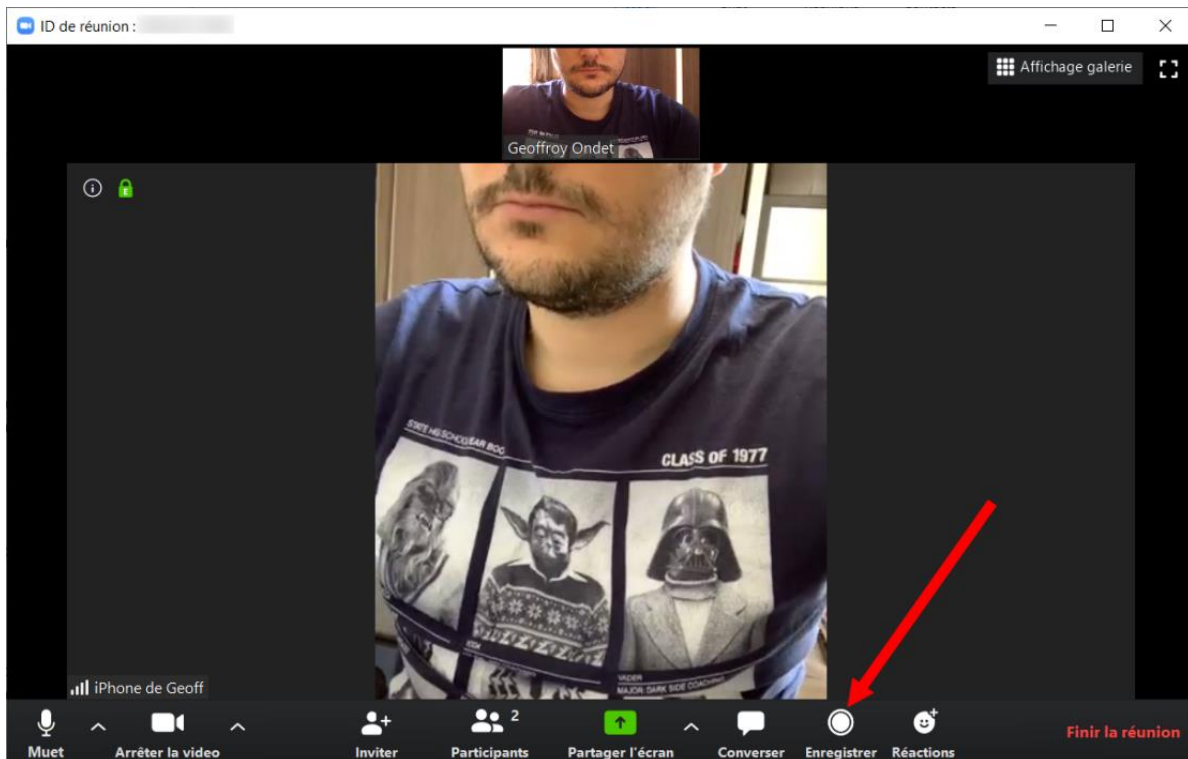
ID de réunion :

Affichage galerie

Geoffroy Ondet

STATE HIGH SCHOOL YEAR BOOK

CLASS OF 1977

VADER
MAJOR: DARK SIDE COACHING

iPhone de Geoff

Muet

Arrêter la video

Inviter

2

Participants

Partager l'écran

Converser

Enregistrer

Réactions

Finir la réunion